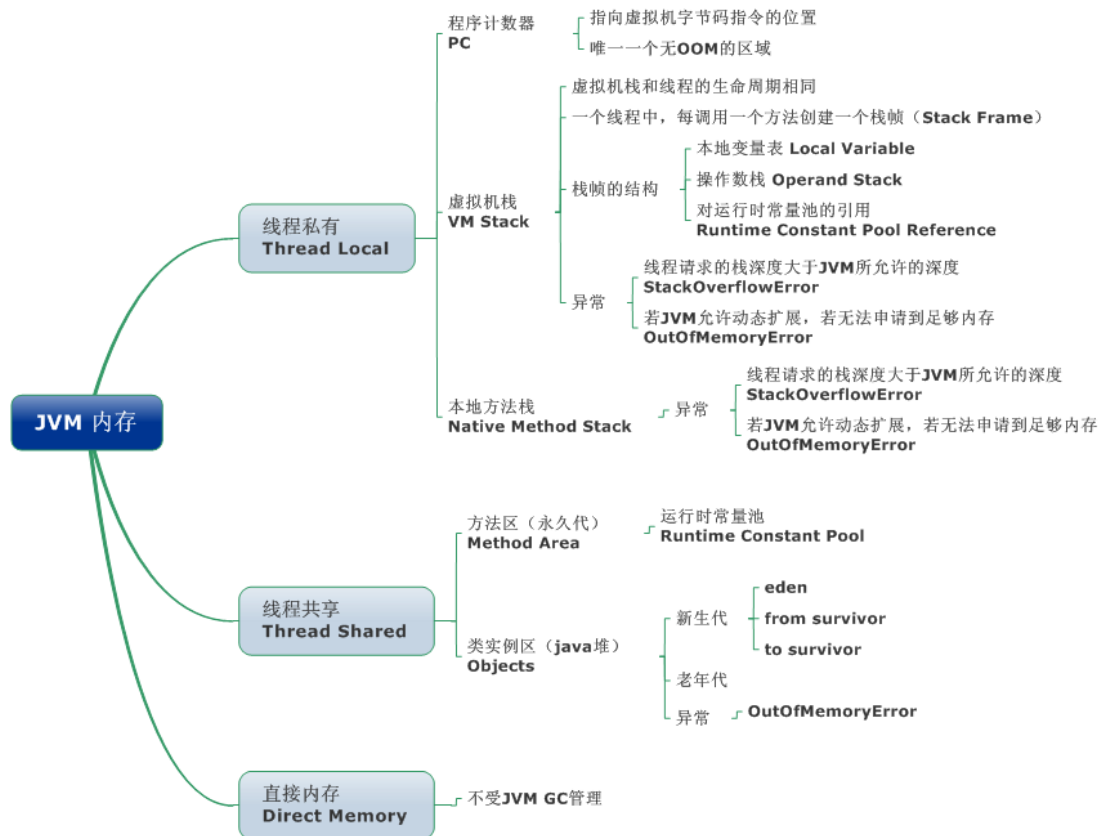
JVM 内存

线程私有
Thread Local

程序计数器
PC

指向虚拟机字节码指令的位置

唯一一个无OOM的区域

虚拟机栈
VM Stack

虚拟机栈和线程的生命周期相同

一个线程中，每调用一个方法创建一个栈帧（Stack Frame）

栈帧的结构

本地变量表 Local Variable

操作数栈 Operand Stack

对运行时常量池的引用
Runtime Constant Pool Reference

异常

线程请求的栈深度大于JVM所允许的深度
StackOverflowError

若JVM允许动态扩展，若无法申请到足够内存
OutOfMemoryError

本地方法栈
Native Method Stack

异常

线程请求的栈深度大于JVM所允许的深度
StackOverflowError

若JVM允许动态扩展，若无法申请到足够内存
OutOfMemoryError

线程共享
Thread Shared

方法区（永久代）
Method Area

运行时常量池
Runtime Constant Pool

类实例区（java堆）
Objects

新生代

eden

from survivor

to survivor

老年代

异常

OutOfMemoryError

直接内存
Direct Memory

不受JVM GC管理